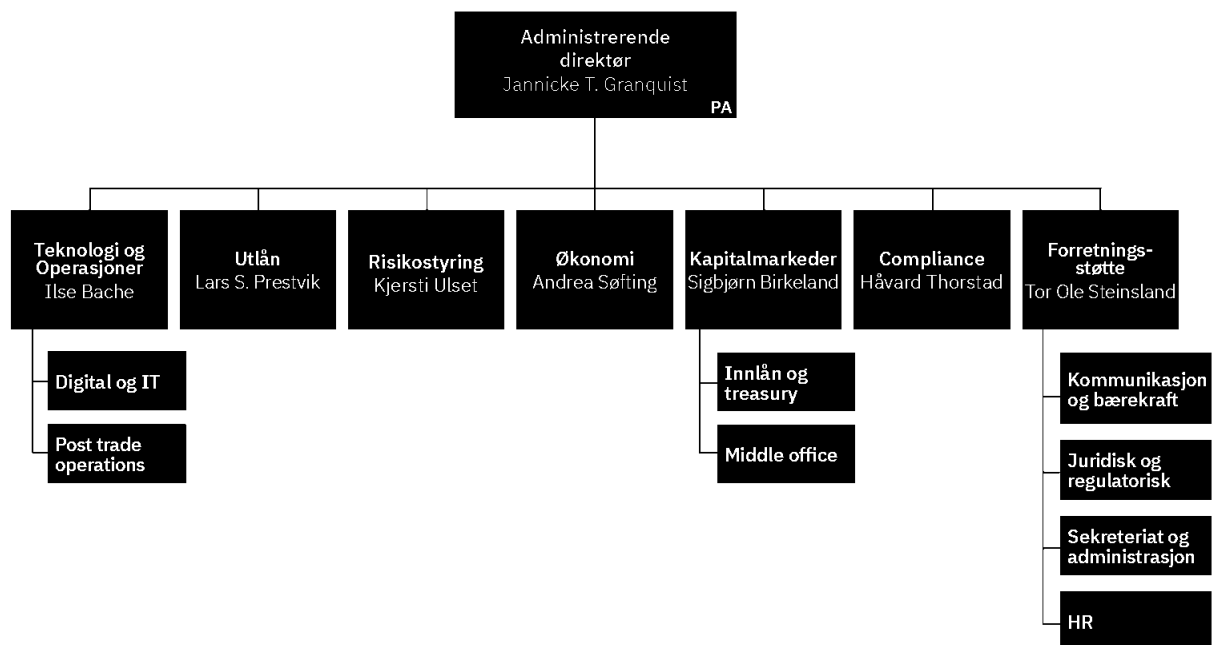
Administrerende direktør
Jannicke T. Granquist
PA

Teknologi og Operasjoner
Ilse Bache

Digital og IT

Post trade operations

Utlån
Lars S. Prestvik

Risikostyring
Kjersti Ulset

Økonomi
Andrea Søfting

Kapitalmarkeder
Sigbjørn Birkeland

Innlån og treasury

Middle office

Compliance
Håvard Thorstad

Forretningsstøtte
Tor Ole Steinsland

Kommunikasjon og bærekraft

Juridisk og regulatorisk

Sekreteriat og administrasjon

HR